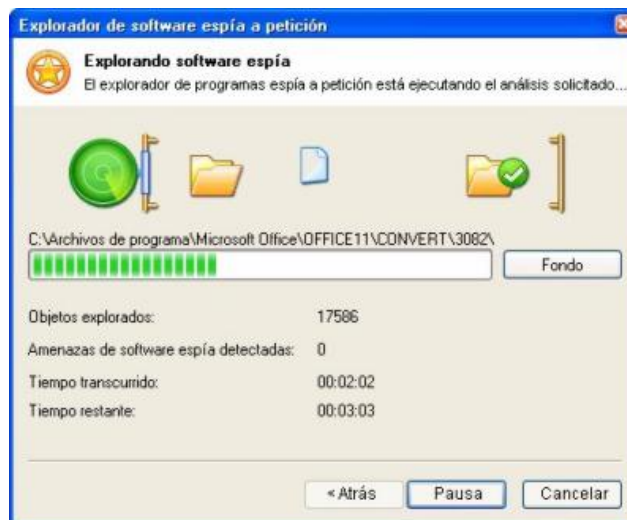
Explorador de software espía a petición

Explorando software espía
El explorador de programas espía a petición está ejecutando el análisis solicitado...

C:\Archivos de programa\Microsoft Office\OFFICE11\CONVERT\3082\

Fondo

| | |
|---|---|
| Objetos explorados: | 17586 |
| Amenazas de software espía detectadas: | 0 |
| Tiempo transcurrido: | 00:02:02 |
| Tiempo restante: | 00:03:03 |

< Atrás
Pausa
Cancelar